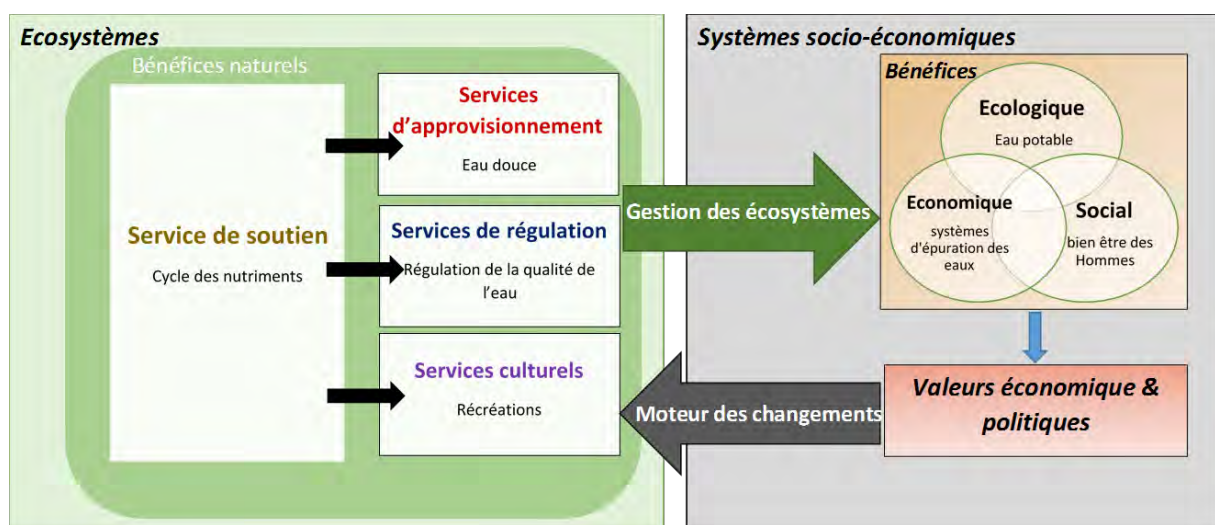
Ecosystèmes

Bénéfices naturels

Service de soutien

Cycle des nutriments

Services d'approvisionnement

Eau douce

Services de régulation

Régulation de la qualité de l'eau

Services culturels

Récréations

Gestion des écosystèmes

Moteur des changements

Systèmes socio-économiques

Bénéfices

Ecologique

Eau potable

Economique

systèmes d'épuration des eaux

Social

bien être des Hommes

Valeurs économique & politiques